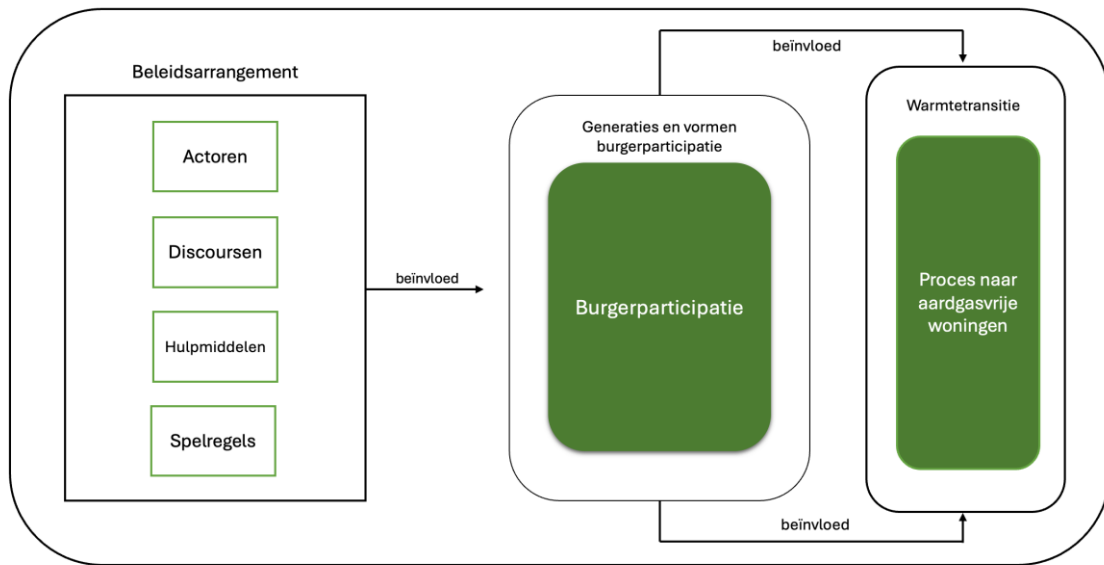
Beleidsarrangement

Actoren

Discoursen

Hulpmiddelen

Spelregels

beïnvloed

Generaties en vormen burgerparticipatie

Burgerparticipatie

beïnvloed

Warmtetransitie

Proces naar aardgasvrije woningen

beïnvloed